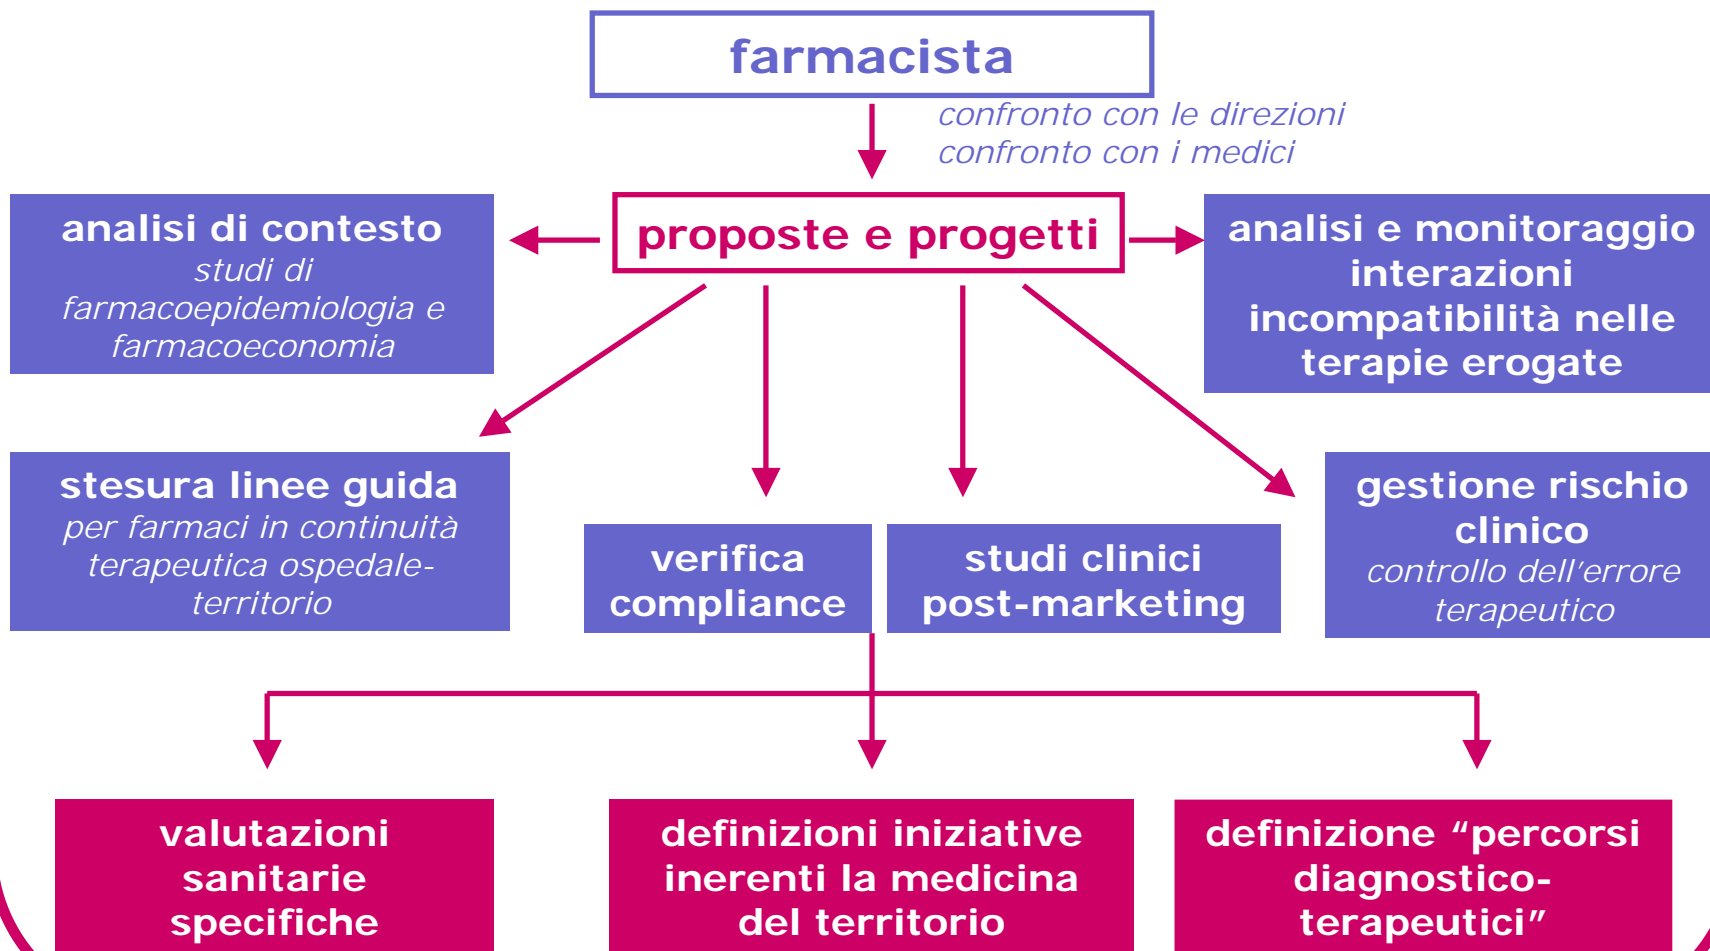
farmacista

confronto con le direzioni
confronto con i medici

proposte e progetti

analisi di contesto
studi di farmacoepidemiologia e farmacoeconomia

analisi e monitoraggio interazioni incompatibilità nelle terapie erogate

stesura linee guida
per farmaci in continuità terapeutica ospedale-territorio

verifica compliance

studi clinici post-marketing

gestione rischio clinico
controllo dell'errore terapeutico

valutazioni sanitarie specifiche

definizioni iniziative inerenti la medicina del territorio

definizione "percorsi diagnostico-terapeutici"